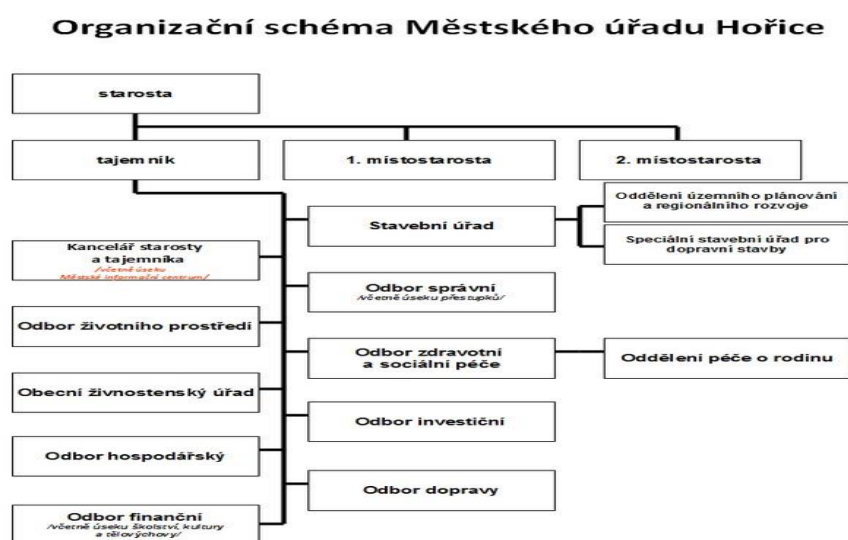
Organizační schéma Městského úřadu Hořice

starosta

tajemník

1. místostarosta

2. místostarosta

Kancelář starosty a tajemníka
/včetně úseku Městské informační centrum/

Odbor životního prostředí

Obecní živnostenský úřad

Odbor hospodářský

Odbor finanční
/včetně úseku školství, kultury a tělovýchovy/

Stavební úřad

Odbor správní
/včetně úseku přestupků/

Odbor zdravotní a sociální péče

Odbor investiční

Odbor dopravy

Oddělení územního plánování a regionálního rozvoje

Speciální stavební úřad pro dopravní stavby

Oddělení péče o rodinu